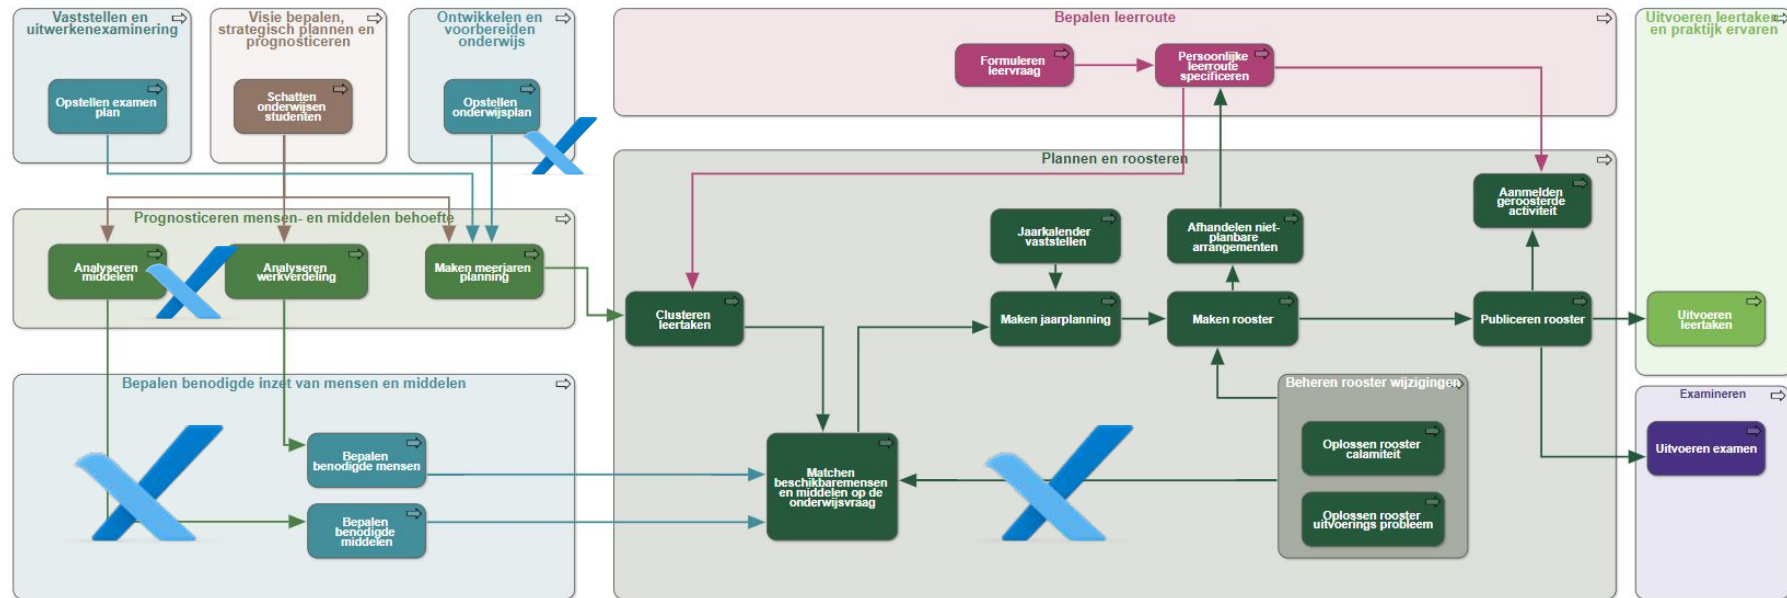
Vaststellen en uitwerkenexaminering

Opstellen examen plan

Visie bepalen, strategisch plannen en prognosticeren

Schatten onderwijsen studenten

Ontwikkelen en voorbereiden onderwijs

Opstellen onderwijsplan

Bepalen leerroute

Formuleren leervraag

Persoonlijke leerroute specificeren

Uitvoeren leertaken en praktijk ervaren

Prognosticeren mensen- en middelen behoefte

Analyseren middelen

Analyseren werkverdeling

Maken meerjaren planning

Plannen en roosteren

Aanmelden geroosterde activiteit

Jaarkalender vaststellen

Afhandelen niet-planbare arrangementen

Clusteren leertaken

Maken jaarplanning

Maken rooster

Publiceren rooster

Uitvoeren leertaken

Bepalen benodigde inzet van mensen en middelen

Beheren rooster wijzigingen

Examineren

Oplossen rooster calamiteit

Uitvoeren examen

Bepalen benodigde mensen

Matchen beschikbaremensen en middelen op de onderwijsvraag

Bepalen benodigde middelen

Oplossen rooster uitvoerings probleem